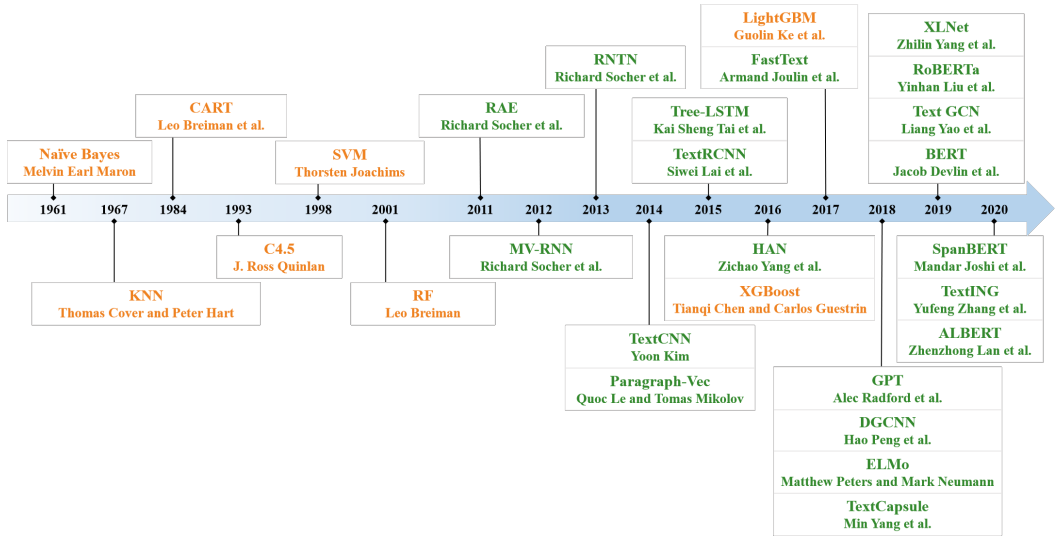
LightGBM
Guolin Ke et al.
FastText
Armand Joulin et al.

XLNet
Zhilin Yang et al.
RoBERTa
Yinhan Liu et al.
Text GCN
Liang Yao et al.
BERT
Jacob Devlin et al.

RNTN
Richard Socher et al.

CART
Leo Breiman et al.

RAE
Richard Socher et al.

Tree-LSTM
Kai Sheng Tai et al.
TextRCNN
Siwei Lai et al.

Naïve Bayes
Melvin Earl Maron

SVM
Thorsten Joachims

1961 1967 1984 1993 1998 2001 2011 2012 2013 2014 2015 2016 2017 2018 2019 2020

C4.5
J. Ross Quinlan

MV-RNN
Richard Socher et al.

HAN
Zichao Yang et al.
XGBoost
Tianqi Chen and Carlos Guestrin

SpanBERT
Mandar Joshi et al.
TextING
Yufeng Zhang et al.
ALBERT
Zhenzhong Lan et al.

KNN
Thomas Cover and Peter Hart

RF
Leo Breiman

TextCNN
Yoon Kim
Paragraph-Vec
Quoc Le and Tomas Mikolov

GPT
Alec Radford et al.
DGCNN
Hao Peng et al.
ELMo
Matthew Peters and Mark Neumann
TextCapsule
Min Yang et al.